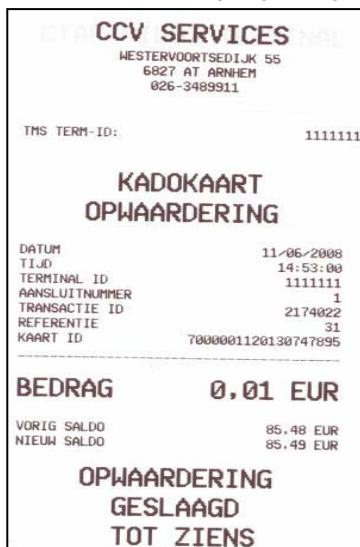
CCV SERVICES
WESTERVOORTSEDIJK 55
6827 AT ARNHEM
026-3489911

TMS TERM-ID: 1111111

KADOKAART
OPWAARDERING

| | |
|---|---|
| DATUM | 11/06/2008 |
| TIJD | 14:53:00 |
| TERMINAL ID | 1111111 |
| AANSLUITNUMMER | 1 |
| TRANSACTIE ID | 2174022 |
| REFERENTIE | 31 |
| KAART ID | 7000001120130747895 |

BEDRAG 0,01 EUR

VORIG SALDO 85.48 EUR
NIEUW SALDO 85.49 EUR

OPWAARDERING
GESLAAGD
TOT ZIENS